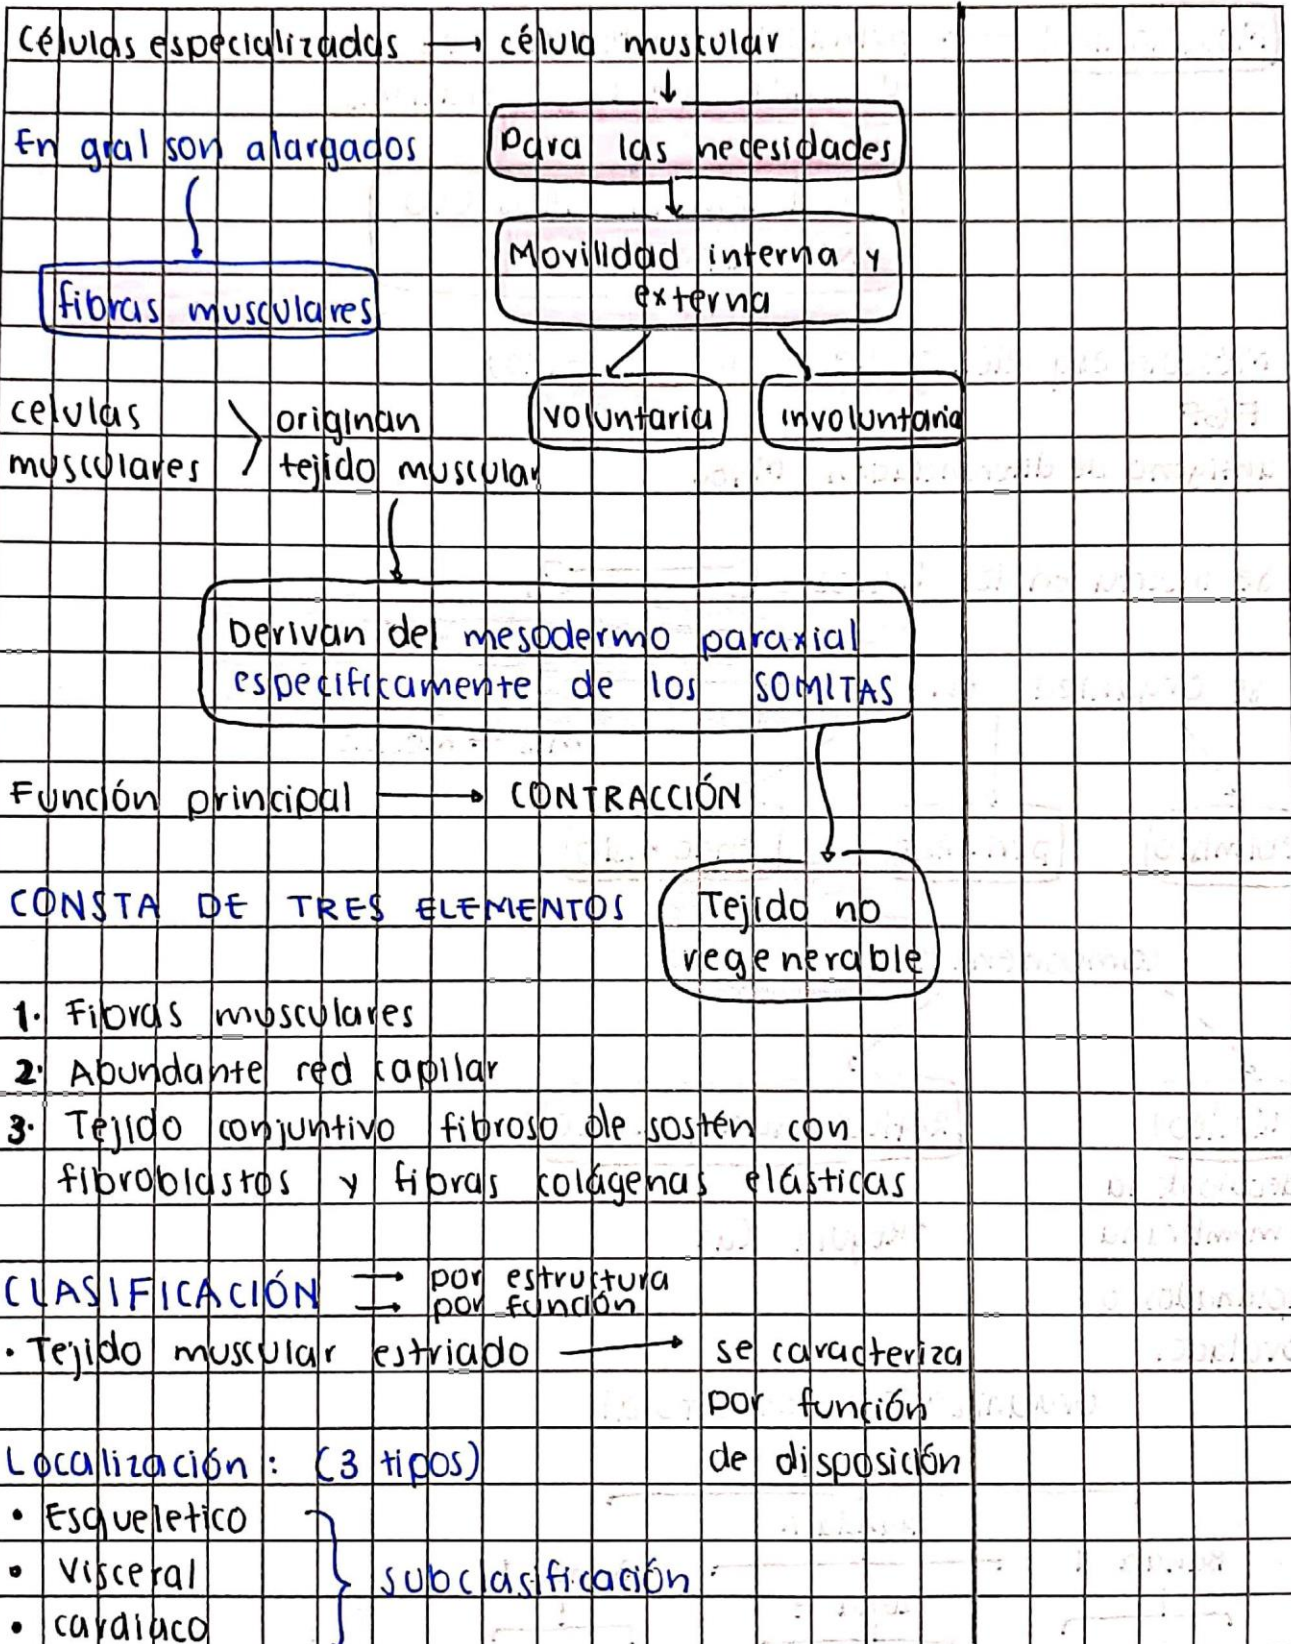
Células especializadas → célula muscular

Para las necesidades

Movilidad interna y externa

voluntaria

involuntaria

En gral son alargados

fibras musculares

celulas musculares > originan tejido muscular

Derivan del mesodermo paraxial especificamente de los SOMITAS

Tejido no regenerable

Función principal → CONTRACCIÓN

CONSTA DE TRES ELEMENTOS

1. Fibras musculares
2. Abundante red capilar
3. Tejido conjuntivo fibroso de sostén con fibroblastos y fibras colágenas elásticas

CLASIFICACIÓN → por estructura → por función

• Tejido muscular estriado → se caracteriza por función de disposición

Localización: (3 tipos)
• Esqueletico
• Visceral
• cardiaco
} subclasificación